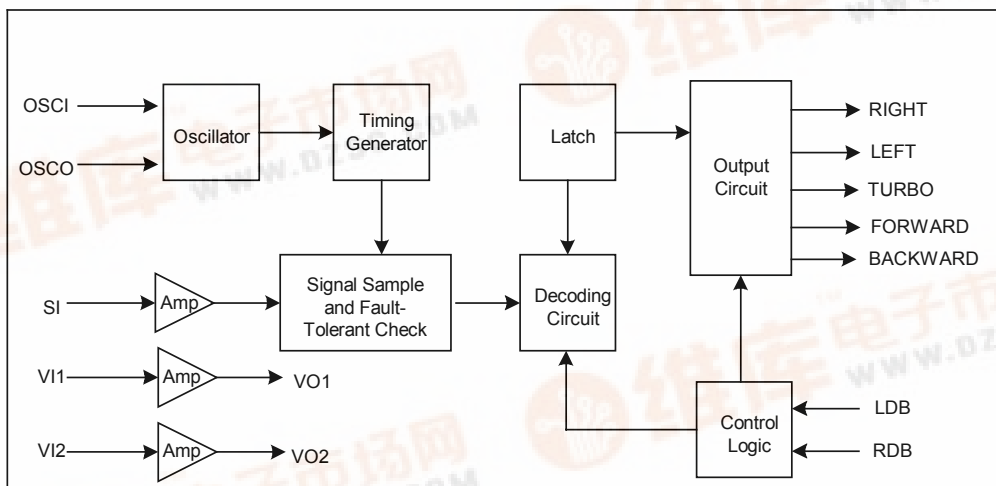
OSCI
OSCO
Oscillator
Timing Generator
Latch
Output Circuit
RIGHT
LEFT
TURBO
FORWARD
BACKWARD
SI
Amp
Signal Sample and Fault-Tolerant Check
Decoding Circuit
VI1
Amp
VO1
VI2
Amp
VO2
Control Logic
LDB
RDB
维库电子市场网
WWW.DZSC.COM